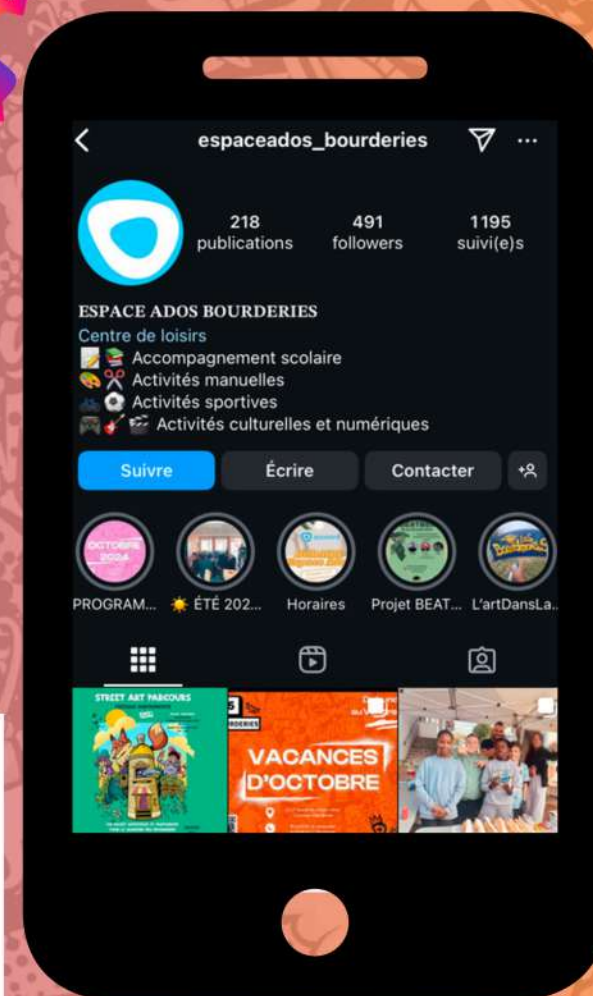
espaceados_bourderies

218 publications
491 followers
1195 suivi(e)s

ESPACE ADOS BOURDERIES
Centre de loisirs
📝📚 Accompagnement scolaire
🎨✂️ Activités manuelles
🚲⚽ Activités sportives
🎮🎸🎬 Activités culturelles et numériques

Suivre
Écrire
Contacter

OCTOBRE 2024
PROGRAM...
☀️ ÉTÉ 202...
Horaires
Projet BEAT...
L'artDansLa...

STREET ART PARCOURS
VACANCES D'OCTOBRE